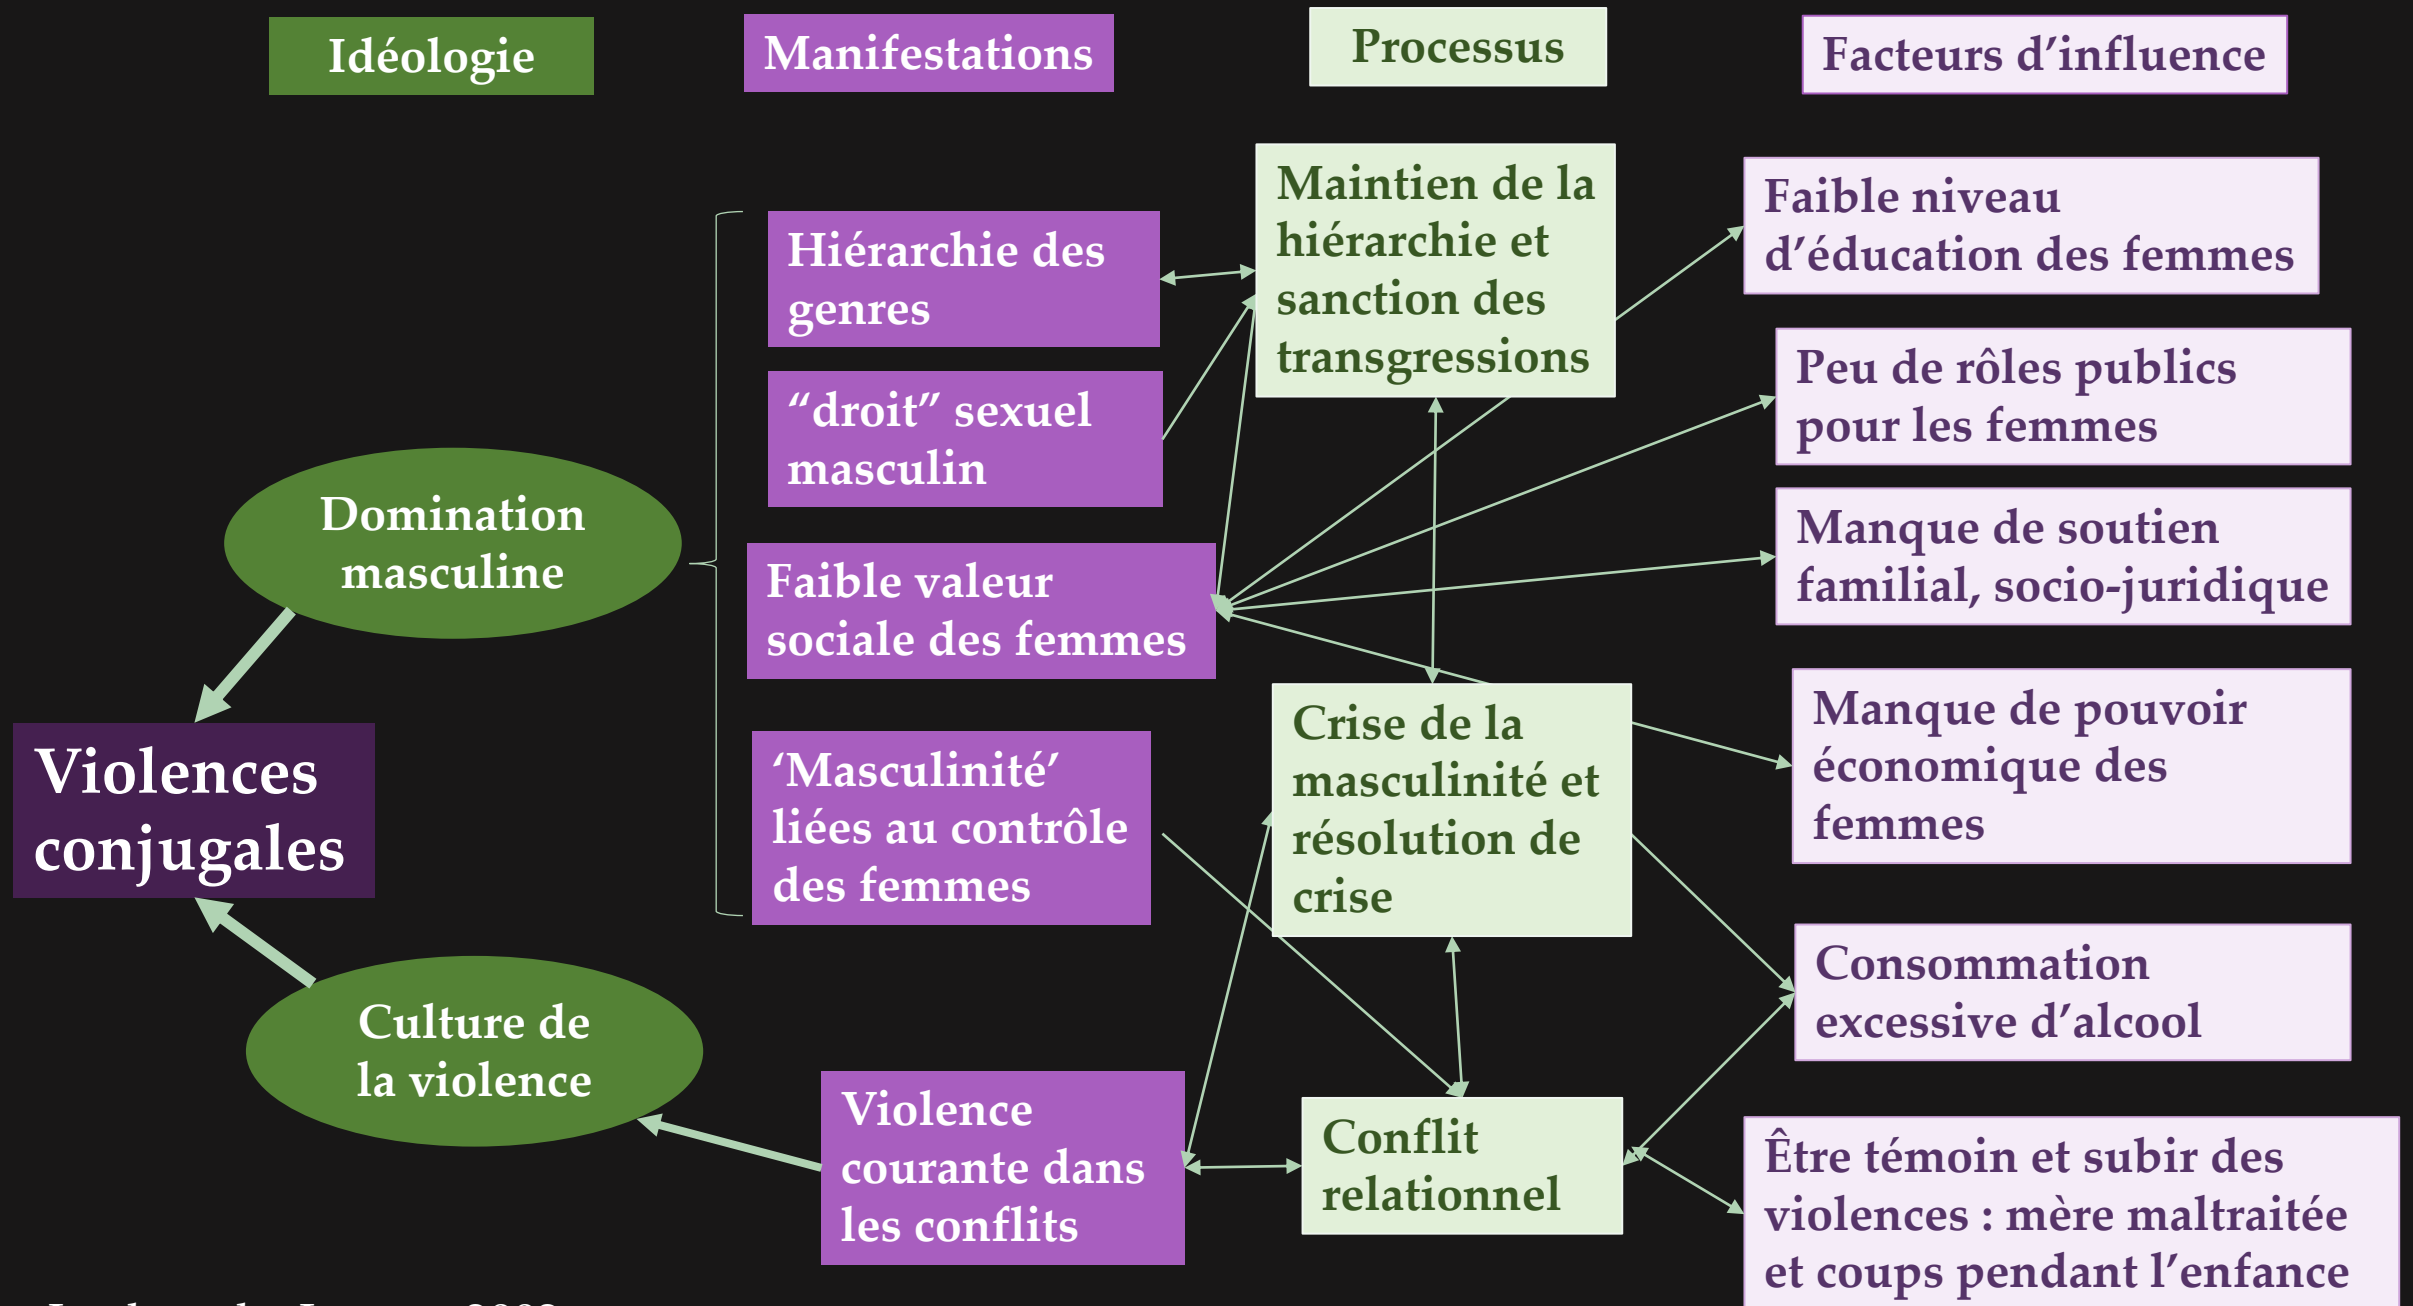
Idéologie

Manifestations

Processus

Facteurs d'influence

Hiérarchie des genres

"droit" sexuel masculin

Faible valeur sociale des femmes

'Masculinité' liées au contrôle des femmes

Maintien de la hiérarchie et sanction des transgressions

Crise de la masculinité et résolution de crise

Conflit relationnel

Faible niveau d'éducation des femmes

Peu de rôles publics pour les femmes

Manque de soutien familial, socio-juridique

Manque de pouvoir économique des femmes

Consommation excessive d'alcool

Être témoin et subir des violences : mère maltraitée et coups pendant l'enfance

Domination masculine

Violences conjugales

Culture de la violence

Violence courante dans les conflits

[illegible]